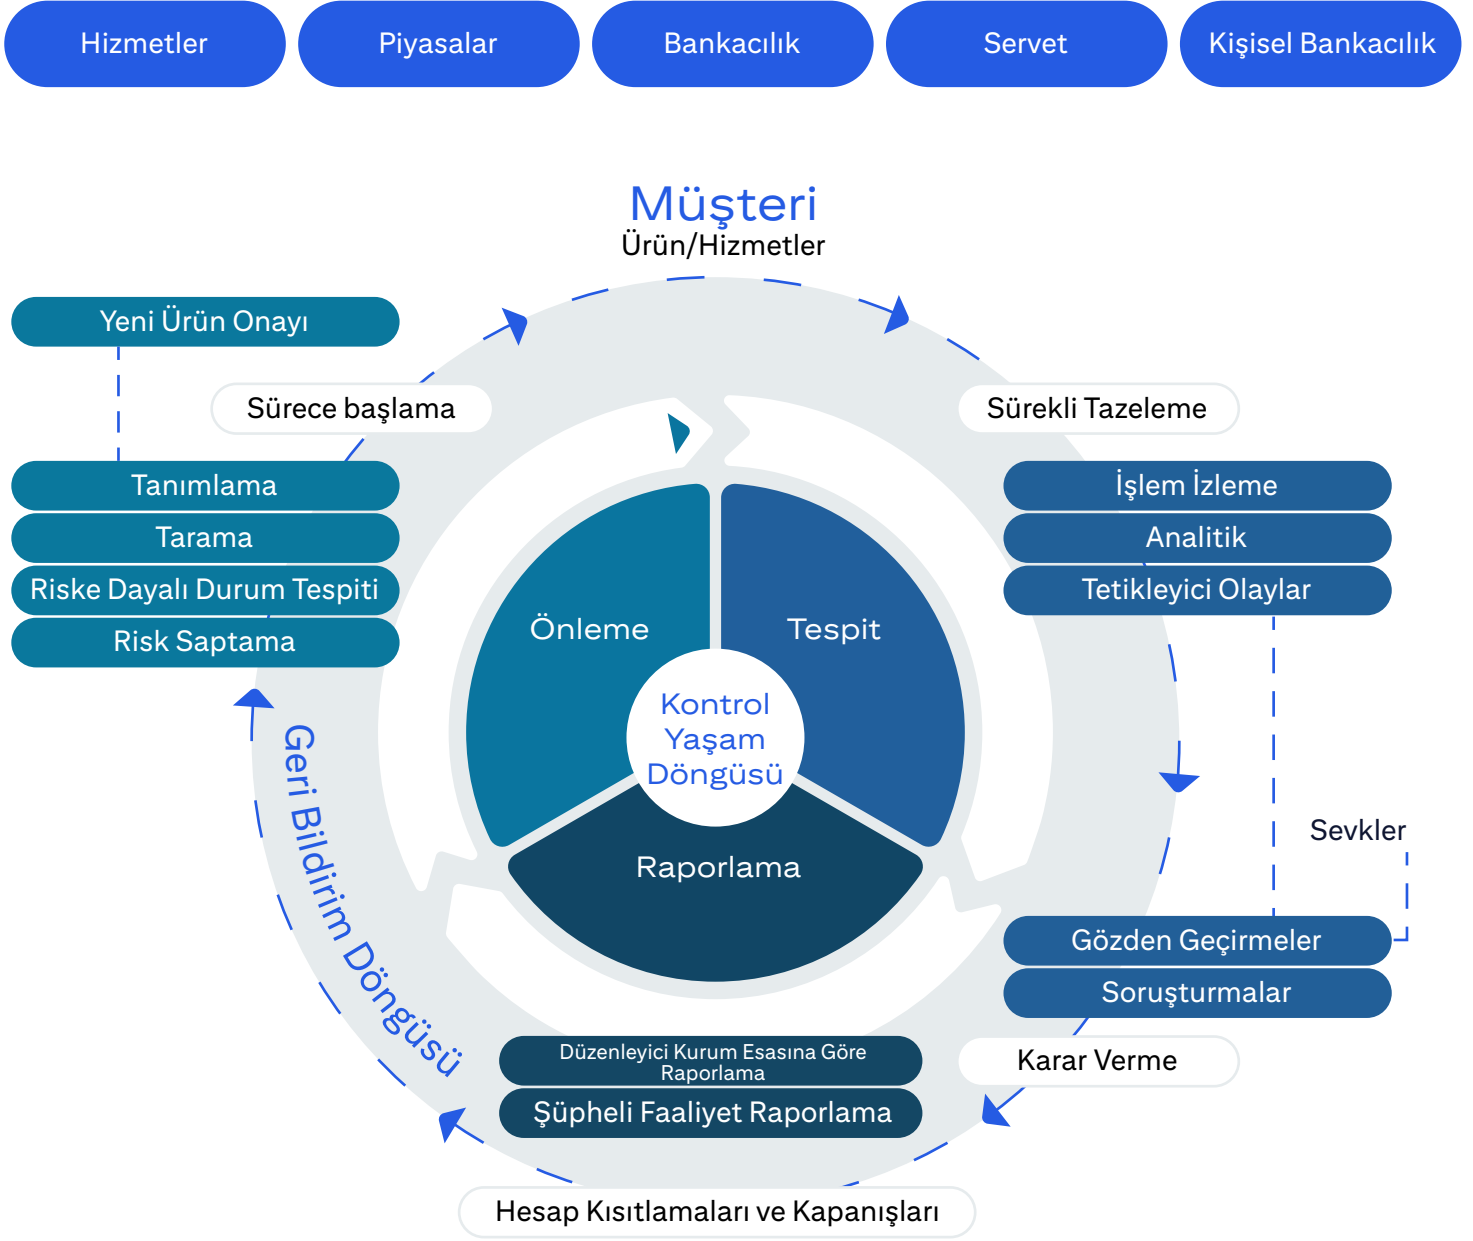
Hizmetler

Piyasalar

Bankacılık

Servet

Kişisel Bankacılık

Müşteri
Ürün/Hizmetler

Yeni Ürün Onayı

Sürece başlama

Sürekli Tazeleme

Tanımlama

Tarama

Riske Dayalı Durum Tespiti

Risk Saptama

İşlem İzleme

Analitik

Tetikleyici Olaylar

Önleme

Tespit

Kontrol Yaşam Döngüsü

Raporlama

Geri Bildirim Döngüsü

Sevkler

Gözden Geçirmeler

Soruşturmalar

Düzenleyici Kurum Esasına Göre Raporlama

Şüpheli Faaliyet Raporlama

Karar Verme

Hesap Kısıtlamaları ve Kapanışları